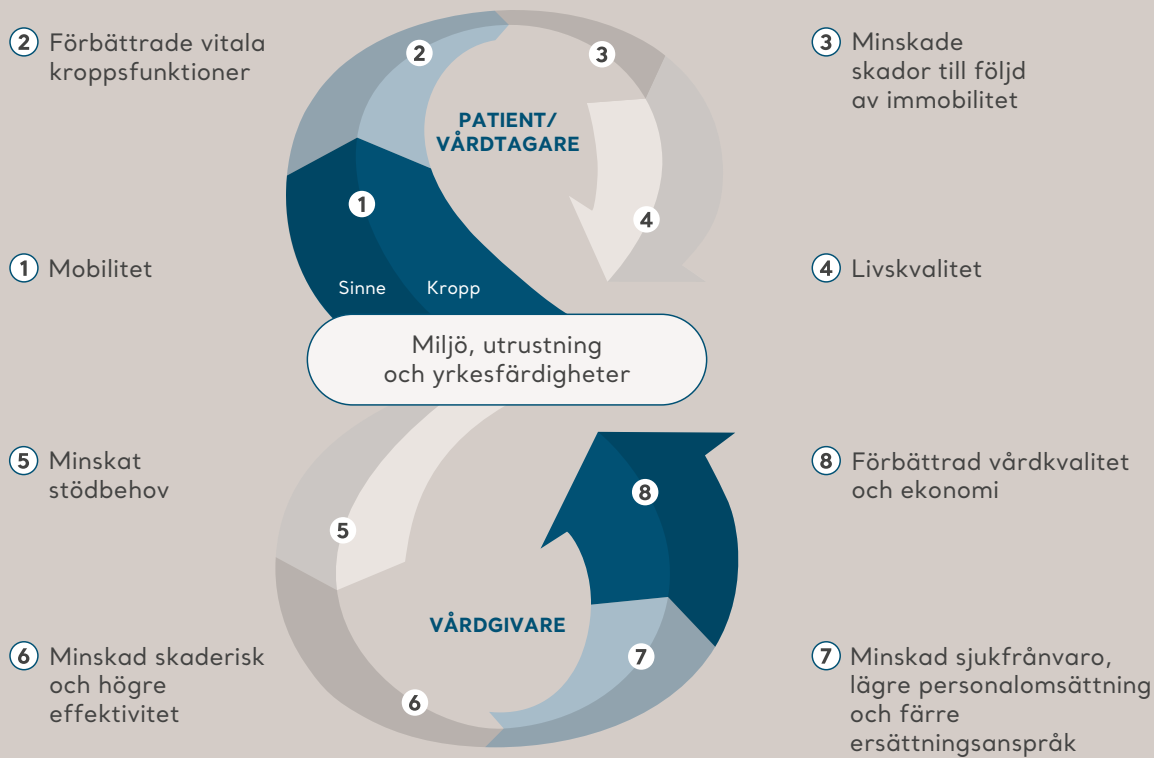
2 Förbättrade vitala kroppsfunktioner

2

3

3 Minskade skador till följd av immobilitet

PATIENT/ VÅRDTAGARE

1

4

1 Mobilitet

Sinne

Kropp

4 Livskvalitet

Miljö, utrustning och yrkesfärdigheter

5 Minskat stödbehov

8

8 Förbättrad vårdkvalitet och ekonomi

5

VÅRDGIVARE

6 Minskad skaderisk och högre effektivitet

7

7 Minskad sjukfrånvaro, lägre personalomsättning och färre ersättningsanspråk

6